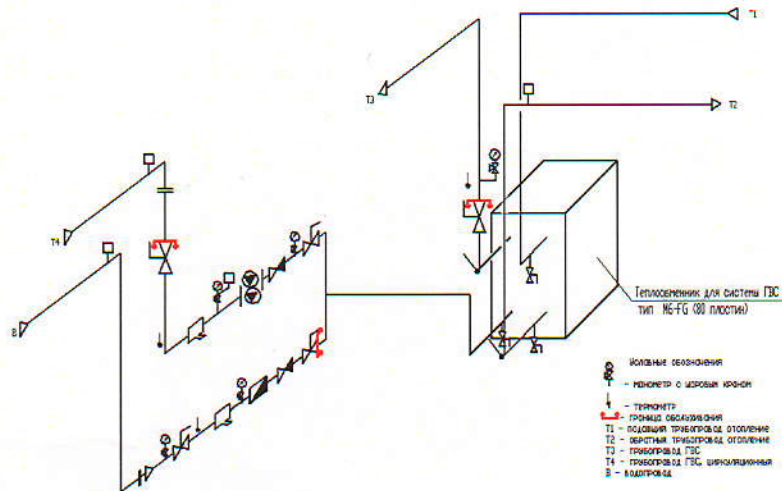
T1

T2

T3

T4

B

Теплообменник для системы ГВС
тип M6-FG (80 пластин)

Условные обозначения
- манометр с угловым краном
- термометр
- граница обслуживания
T1 - подающий трубопровод отопление
T2 - обратный трубопровод отопление
T3 - трубопровод ГВС
T4 - трубопровод ГВС, циркуляционный
B - водопровод